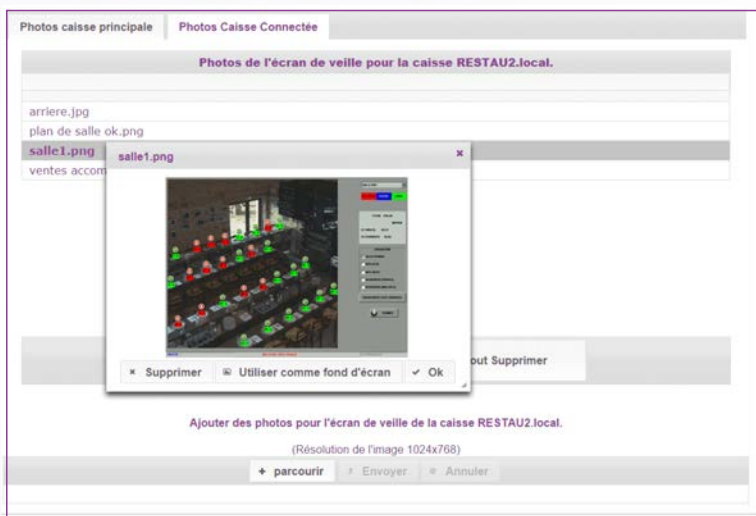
Photos caisse principale | Photos Caisse Connectée

Photos de l'écran de veille pour la caisse RESTAU2.local.

arriere.jpg
plan de salle ok.png
salle1.png
ventes accom

salle1.png ×

× Supprimer | Utiliser comme fond d'écran | ✓ Ok

out Supprimer

Ajouter des photos pour l'écran de veille de la caisse RESTAU2.local.

(Résolution de l'image 1024x768)

+ parcourir | Envoyer | Annuler